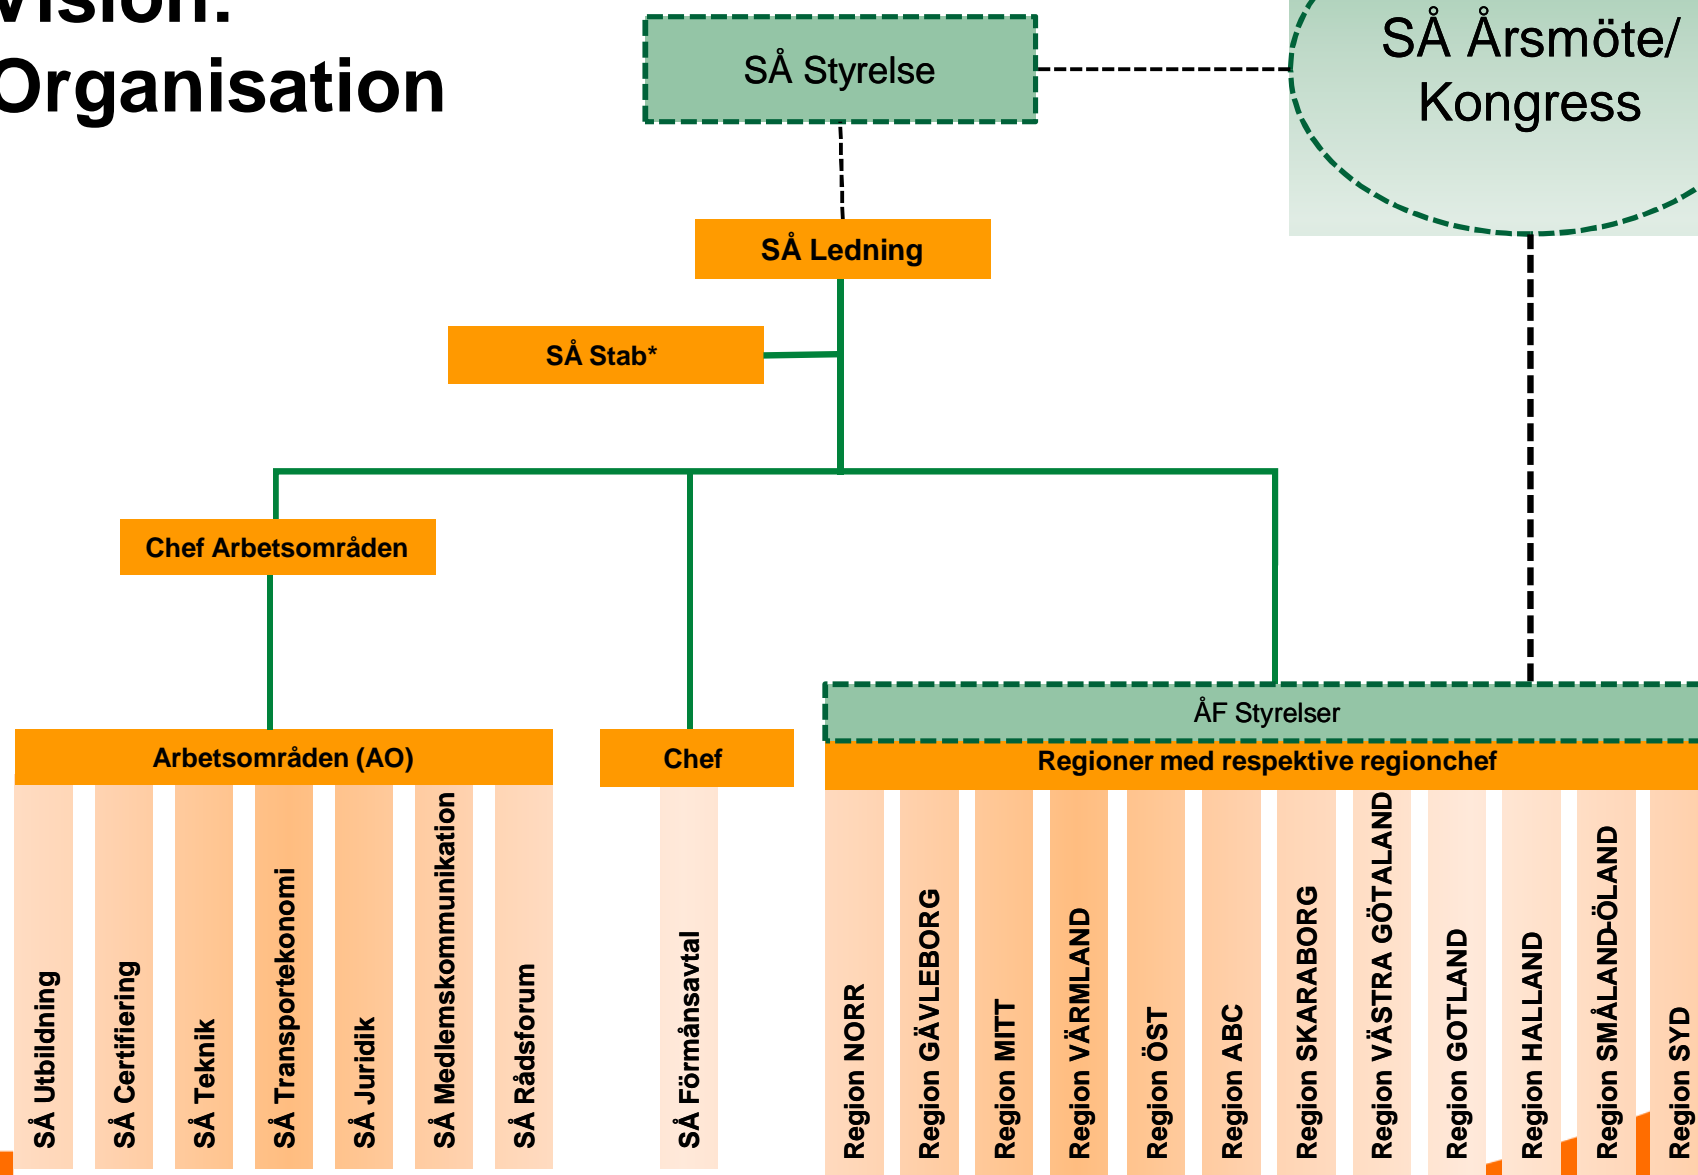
Vision:
Organisation

SÅ Styrelse

SÅ Årsmöte/ Kongress

SÅ Ledning

SÅ Stab*

Chef Arbetsområden

Arbetsområden (AO)

SÅ Utbildning

SÅ Certifiering

SÅ Teknik

SÅ Transportekonomi

SÅ Juridik

SÅ Medlemskommunikation

SÅ Rådsforum

Chef

SÅ Förmånsavtal

ÅF Styrelser

Regioner med respektive regionchef

Region NORR

Region GÄVLEBORG

Region MITT

Region VÄRMLAND

Region ÖST

Region ABC

Region SKARABORG

Region VÄSTRA GÖTALAND

Region GOTLAND

Region HALLAND

Region SMÅLAND-ÖLAND

Region SYD